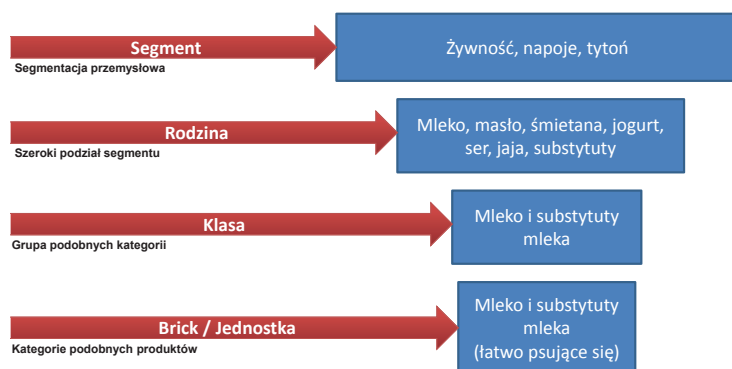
Segment
Segmentacja przemysłowa

Żywność, napoje, tytoń

Rodzina
Szeroki podział segmentu

Mleko, masło, śmietana, jogurt, ser, jaja, substytuty

Klasa
Grupa podobnych kategorii

Mleko i substytuty mleka

Brick / Jednostka
Kategorie podobnych produktów

Mleko i substytuty mleka (łatwo psujące się)